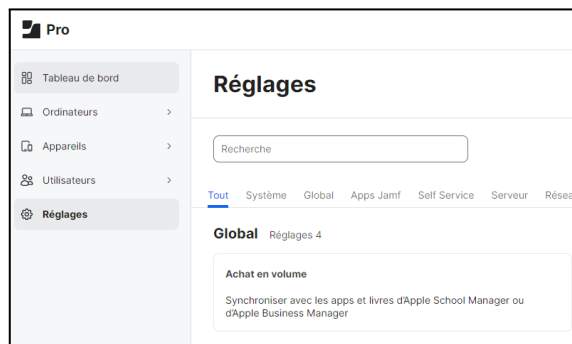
Pro

Tableau de bord
Ordinateurs
Appareils
Utilisateurs
Réglages

Réglages

Recherche

Tout Système Global Apps Jamf Self Service Serveur Résea

Global Réglages 4

Achat en volume

Synchroniser avec les apps et livres d'Apple School Manager ou d'Apple Business Manager